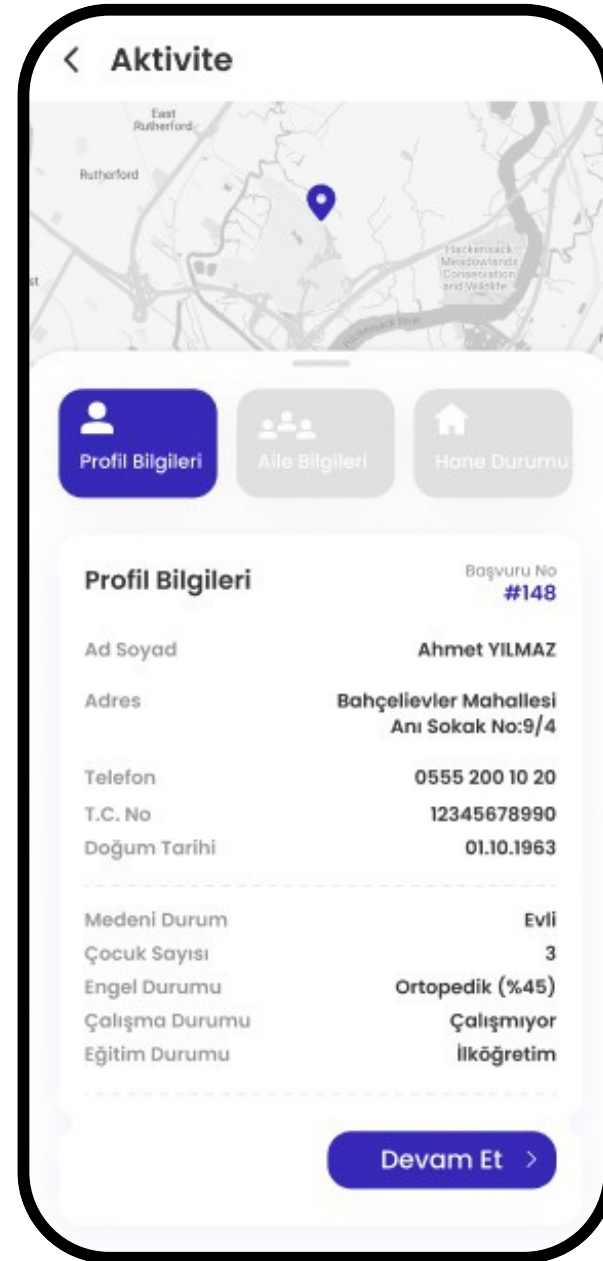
< Aktivite

East Rutherford

Rutherford

Hackensack Meadowlands Conservation and Wildlife

Profil Bilgileri

Aile Bilgileri

Hane Durumu

Profil Bilgileri

Başvuru No
#148

| | |
|---|---|
| Ad Soyad | Ahmet YILMAZ |
| Adres | Bahçelievler Mahallesi Anı Sokak No:9/4 |
| Telefon | 0555 200 10 20 |
| T.C. No | 12345678990 |
| Doğum Tarihi | 01.10.1963 |
| Medeni Durum | Evli |
| Çocuk Sayısı | 3 |
| Engel Durumu | Ortopedik (%45) |
| Çalışma Durumu | Çalışmıyor |
| Eğitim Durumu | İlköğretim |

Devam Et >